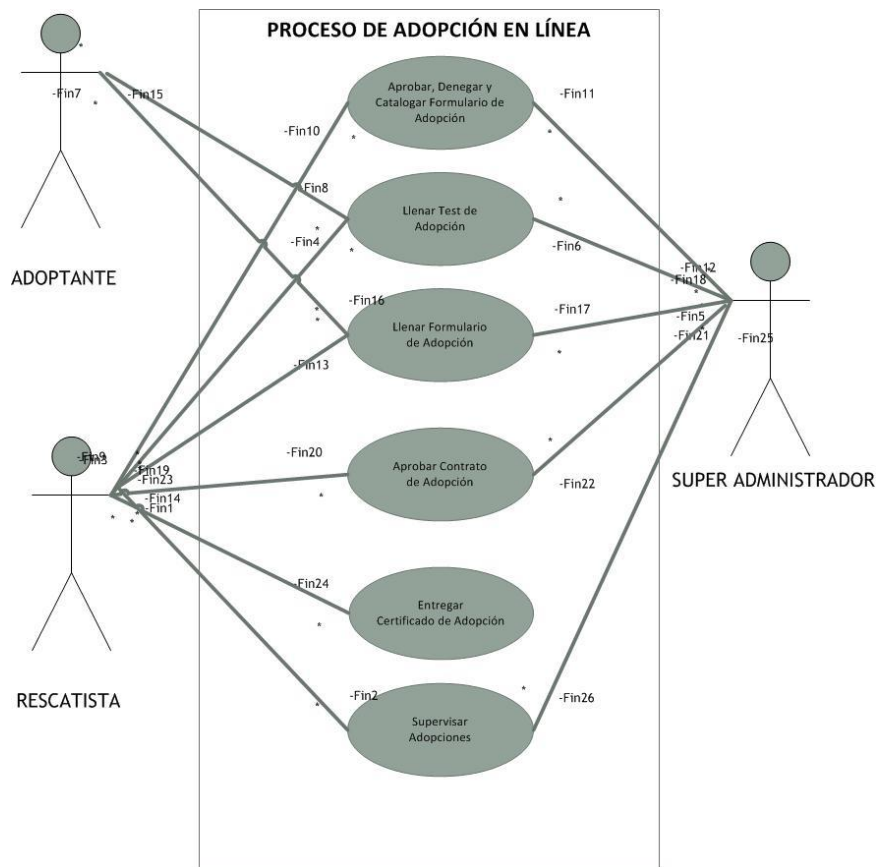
PROCESO DE ADOPCIÓN EN LÍNEA

Aprobar, Denegar y Catalogar Formulario de Adopción

Llenar Test de Adopción

Llenar Formulario de Adopción

Aprobar Contrato de Adopción

Entregar Certificado de Adopción

Supervisar Adopciones

ADOPTANTE

RESCATISTA

SUPER ADMINISTRADOR

-Fin7
-Fin15
-Fin10
-Fin8
-Fin4
-Fin16
-Fin13
-Fin20
-Fin24
-Fin2
-Fin11
-Fin6
-Fin17
-Fin22
-Fin26
-Fin12
-Fin18
-Fin5
-Fin21
-Fin25
-Fin9
-Fin3
-Fin19
-Fin23
-Fin14
-Fin1
*
*
*
*
*
*
*
*
*
*
*
*
*
*
*
*
*
*